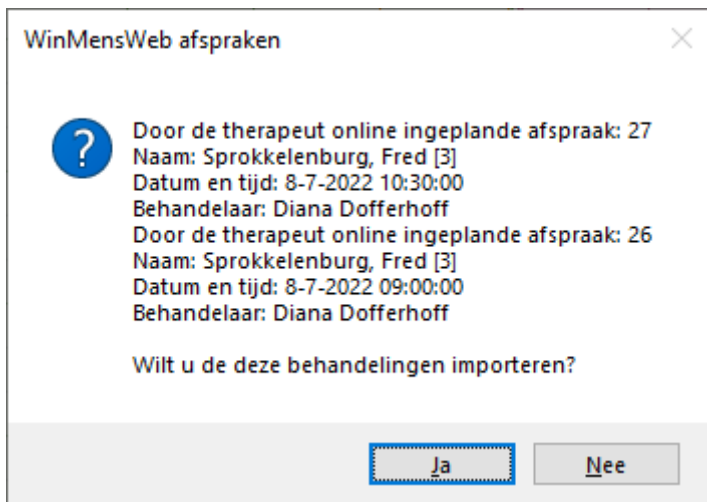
WinMensWeb afspraken

Door de therapeut online ingeplande afspraak: 27
Naam: Sprokkelenburg, Fred [3]
Datum en tijd: 8-7-2022 10:30:00
Behandelaar: Diana Dofferhoff
Door de therapeut online ingeplande afspraak: 26
Naam: Sprokkelenburg, Fred [3]
Datum en tijd: 8-7-2022 09:00:00
Behandelaar: Diana Dofferhoff

Wilt u de deze behandelingen importeren?

Ja Nee